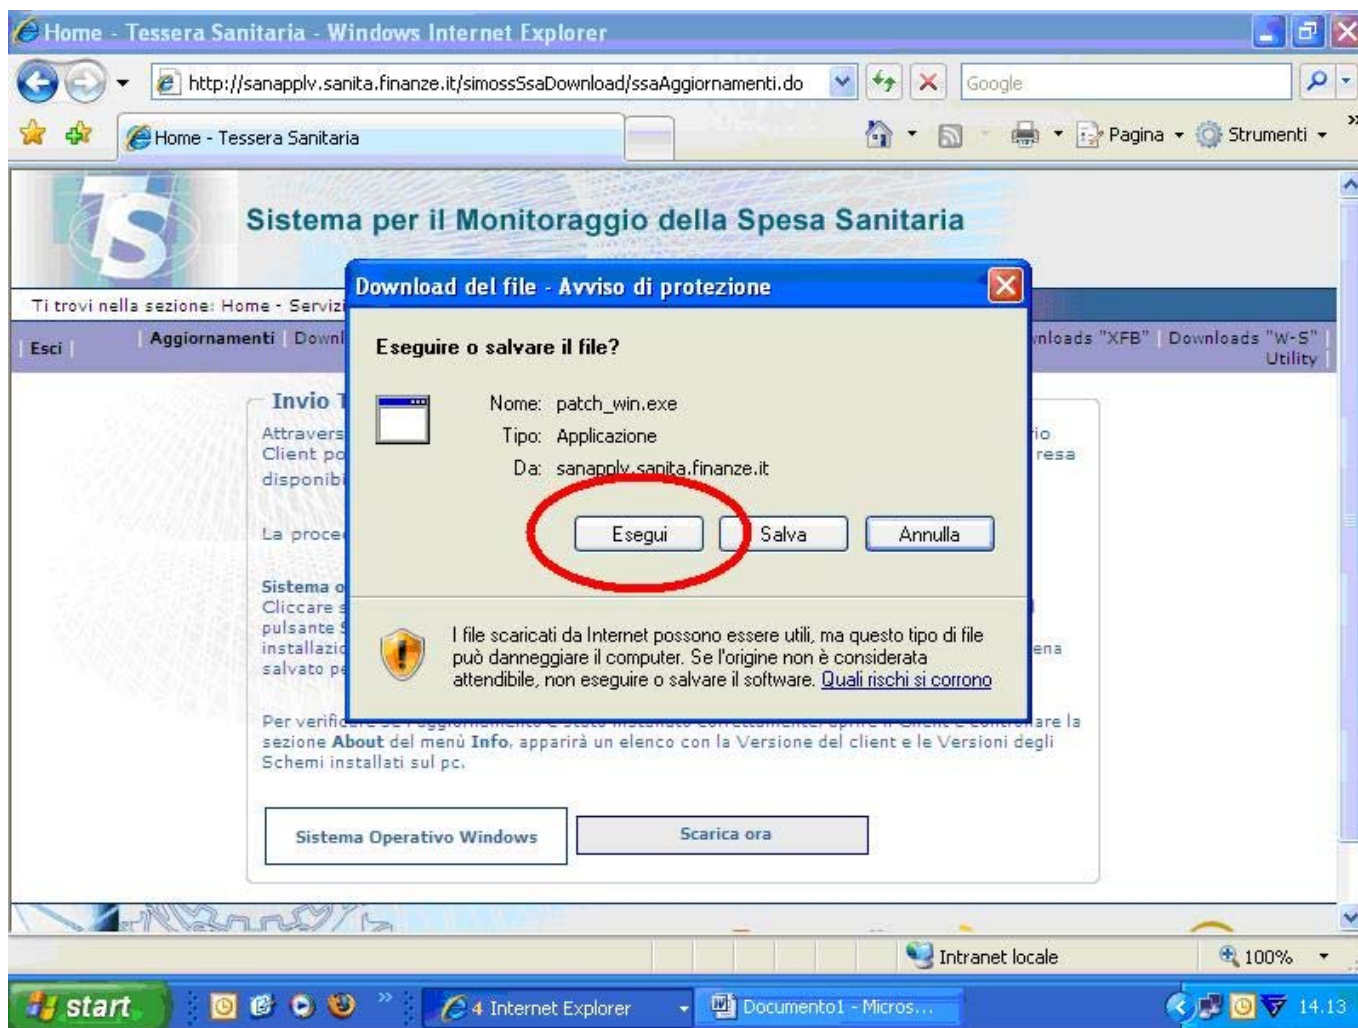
Home - Tessera Sanitaria - Windows Internet Explorer

http://sanapplv.sanita.finanze.it/simossSsaDownload/ssaAggiornamenti.do

Google

Home - Tessera Sanitaria

Pagina Strumenti

TS

Sistema per il Monitoraggio della Spesa Sanitaria

Ti trovi nella sezione: Home - Servizi

Esci | Aggiornamenti | Downl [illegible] nloads "XFB" | Downloads "W-S" Utility

Invio T

Attravers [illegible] io
Client po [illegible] resa
disponibi

La proce

Sistema o
Cliccare s
pulsante S
installazio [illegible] ena
salvato pe

Per verifi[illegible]are la sezione About del menù Info, apparirà un elenco con la Versione del client e le Versioni degli Schemi installati sul pc.

Sistema Operativo Windows

Scarica ora

Download del file - Avviso di protezione

Eseguire o salvare il file?

Nome: patch_win.exe
Tipo: Applicazione
Da: sanapplv.sanita.finanze.it

Esegui Salva Annulla

I file scaricati da Internet possono essere utili, ma questo tipo di file può danneggiare il computer. Se l'origine non è considerata attendibile, non eseguire o salvare il software. Quali rischi si corrono

Intranet locale

100%

start

4 Internet Explorer

Documento1 - Micros...

14.13